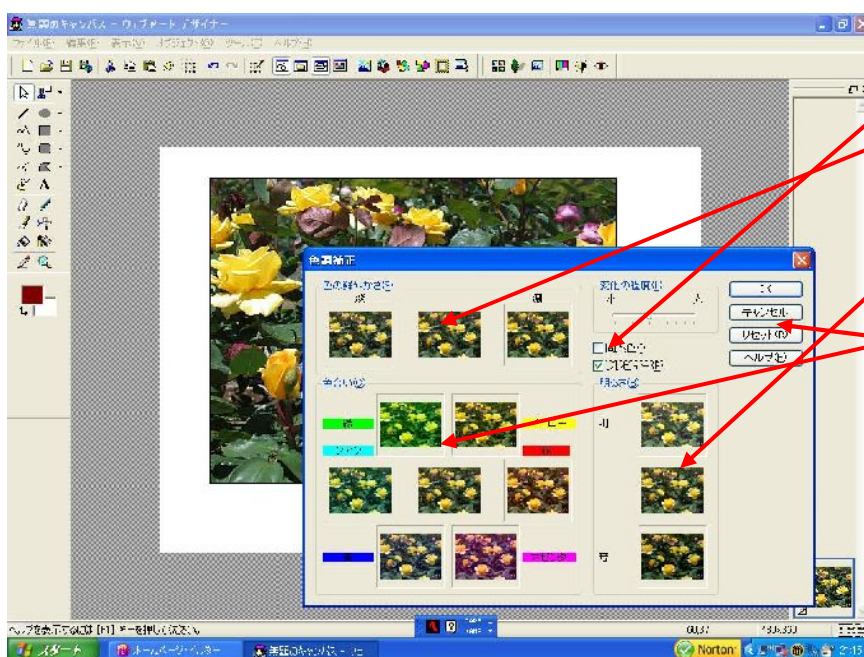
無題のキャンバス - ウェブアート デザイナー
ファイル(F) 編集(E) 表示(V) オブジェクト(O) ツール(T) ヘルプ(H)

色調補正
色の鮮やかさ(S)
低
高
変化の強弱(I)
小
大
□ 同じ色(?)
☑ プレビュー(P)
色合い(H)
緑
イエロー
シアン
赤
青
マゼンタ
明るさ(B)
明
暗
OK
キャンセル
リセット(R)
ヘルプ(H)

ヘルプを表示するには [F1] キーを押してください。
スタート
ホームページ・ビルダー
無題のキャンバス - ウ...
Norton
2:15